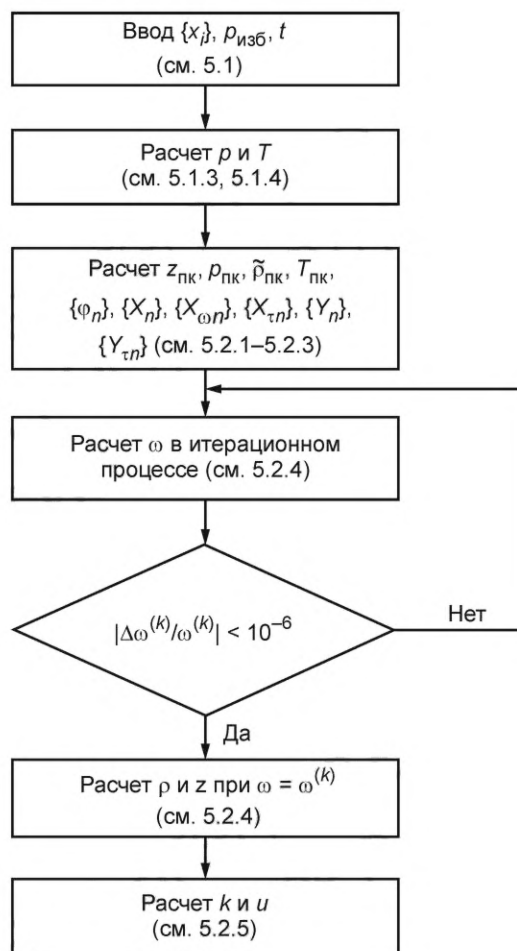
Ввод $\{x_i\}$, $p_{изб}$, $t$
(см. 5.1)

Расчет $p$ и $T$
(см. 5.1.3, 5.1.4)

Расчет $z_{пк}$, $p_{пк}$, $\tilde{\rho}_{пк}$, $T_{пк}$, $\{\varphi_n\}$, $\{X_n\}$, $\{X_{\omega n}\}$, $\{X_{\tau n}\}$, $\{Y_n\}$, $\{Y_{\tau n}\}$ (см. 5.2.1–5.2.3)

Расчет $\omega$ в итерационном процессе (см. 5.2.4)

$|\Delta\omega^{(k)}/\omega^{(k)}| < 10^{-6}$

Нет

Да

Расчет $\rho$ и z при $\omega = \omega^{(k)}$
(см. 5.2.4)

Расчет $k$ и $u$
(см. 5.2.5)